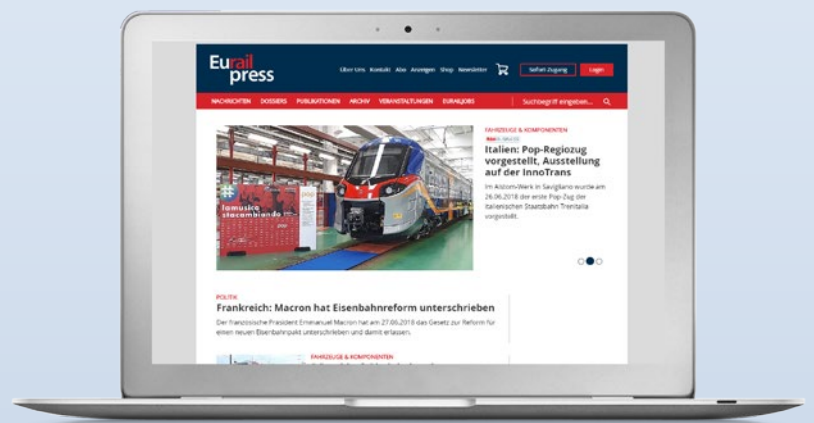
Eurailpress

Über Uns Kontakt Abo Anzeigen Shop Newsletter

Sofort-Zugang

Login

NACHRICHTEN DOSSIERS PUBLIKATIONEN ARCHIV VERANSTALTUNGEN EURAILJOBS

Suchbegriff eingeben...

#lamusica stacambiando

FAHRZEUGE & KOMPONENTEN

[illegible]

Italien: Pop-Regiozug vorgestellt, Ausstellung auf der InnoTrans

Im Alstom-Werk in Savigliano wurde am 26.06.2018 der erste Pop-Zug der italienischen Staatsbahn Trenitalia vorgestellt.

POLITIK

Frankreich: Macron hat Eisenbahnreform unterschrieben

Der französische Präsident Emmanuel Macron hat am 27.06.2018 das Gesetz zur Reform für einen neuen Eisenbahnpakt unterschrieben und damit erlassen.

FAHRZEUGE & KOMPONENTEN

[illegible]